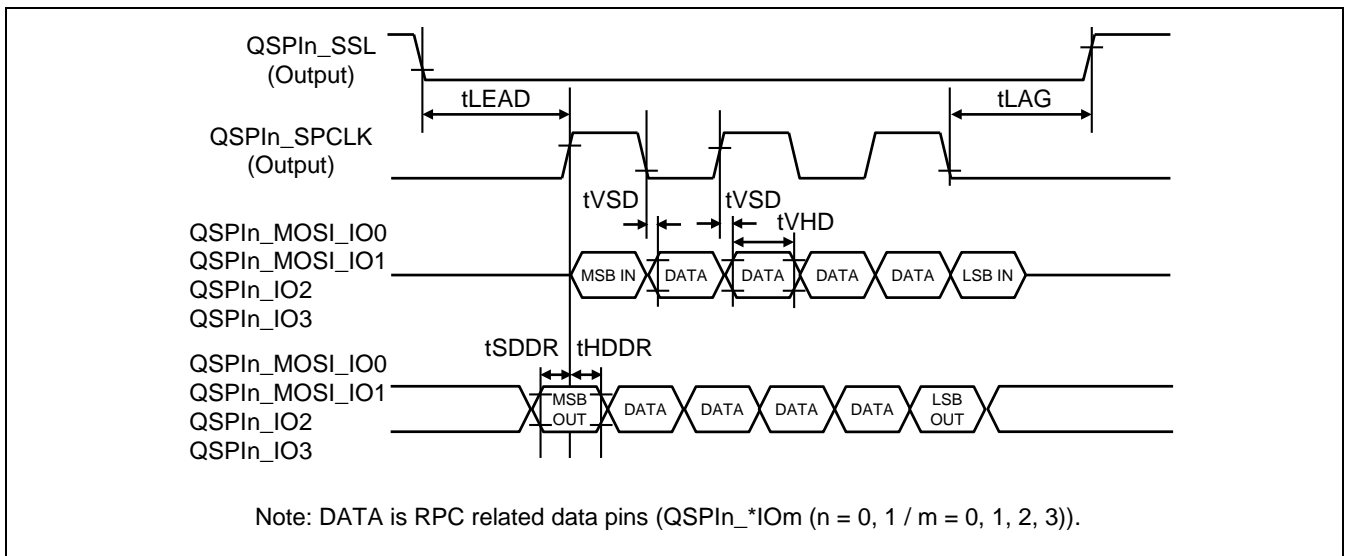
QSPIn_SSL
(Output)

tLEAD

tLAG

QSPIn_SPCLK
(Output)

tVSD

tVSD

tVHD

QSPIn_MOSI_IO0
QSPIn_MOSI_IO1
QSPIn_IO2
QSPIn_IO3

MSB IN DATA DATA DATA DATA LSB IN

tSDDR tHDDR

QSPIn_MOSI_IO0
QSPIn_MOSI_IO1
QSPIn_IO2
QSPIn_IO3

MSB OUT DATA DATA DATA DATA LSB OUT

Note: DATA is RPC related data pins (QSPIn_*IOm (n = 0, 1 / m = 0, 1, 2, 3)).